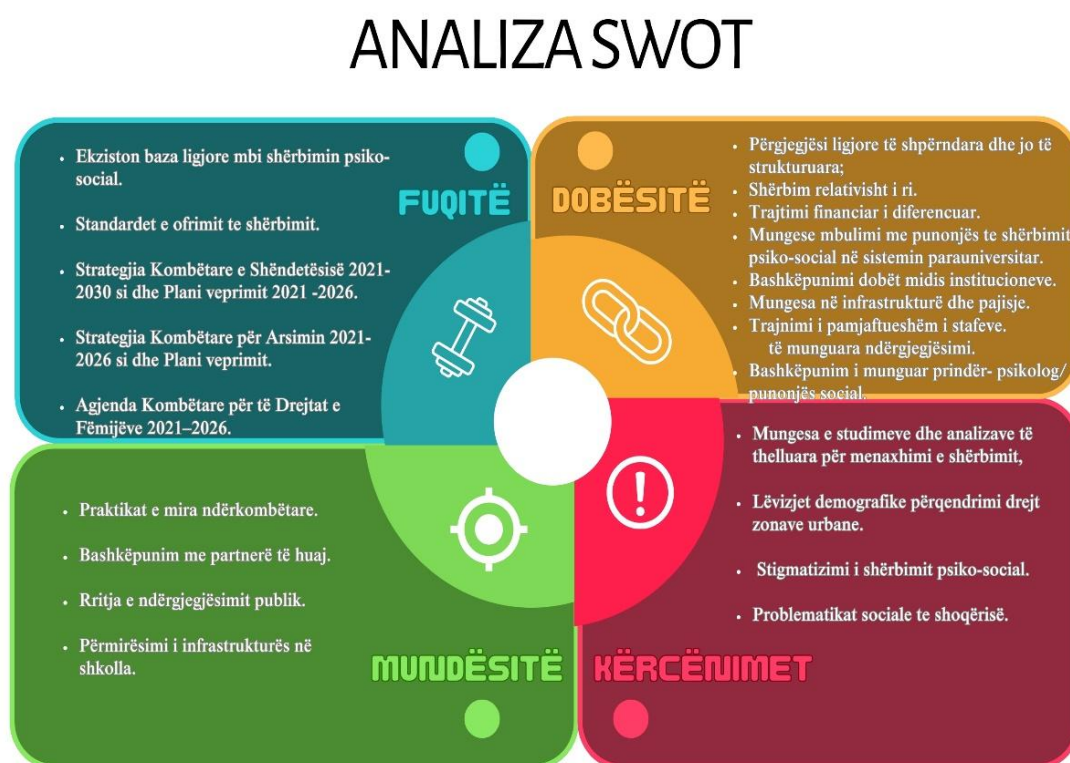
ANALIZA SWOT

FUQITË

- Ekziston baza ligjore mbi shërbimin psiko-social.
- Standardet e ofrimit te shërbimit.
- Strategjia Kombëtare e Shëndetësisë 2021-2030 si dhe Plani veprimit 2021 -2026.
- Strategjia Kombëtare për Arsimin 2021-2026 si dhe Plani veprimit.
- Agjenda Kombëtare për të Drejtat e Fëmijëve 2021–2026.

DOBËSITË

- Përgjegjësi ligjore të shpërndara dhe jo të strukturuara;
- Shërbim relativisht i ri.
- Trajtimi financiar i diferencuar.
- Mungese mbulimi me punonjës te shërbimit psiko-social në sistemin parauniversitar.
- Bashkëpunimi dobët midis institucioneve.
- Mungesa në infrastrukturë dhe pajisje.
- Trajnimi i pamjaftueshëm i stafeve. të munguara ndërgjegjësimi.
- Bashkëpunim i munguar prindër- psikolog/ punonjës social.

MUNDËSITË

- Praktikat e mira ndërkombëtare.
- Bashkëpunim me partnerë të huaj.
- Rritja e ndërgjegjësimit publik.
- Përmirësimi i infrastrukturës në shkolla.

KËRCËNIMET

- Mungesa e studimeve dhe analizave të thelluara për menaxhimi e shërbimit,
- Lëvizjet demografike përqendrimi drejt zonave urbane.
- Stigmatizimi i shërbimit psiko-social.
- Problematikat sociale te shoqërisë.